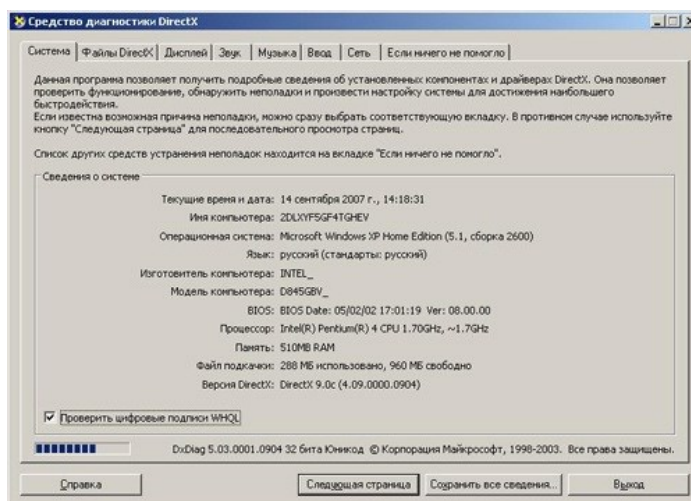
Средство диагностики DirectX

Система | Файлы DirectX | Дисплей | Звук | Музыка | Ввод | Сеть | Если ничего не помогло

Данная программа позволяет получить подробные сведения об установленных компонентах и драйверах DirectX. Она позволяет проверить функционирование, обнаружить неполадки и произвести настройку системы для достижения наибольшего быстродействия.
Если известна возможная причина неполадки, можно сразу выбрать соответствующую вкладку. В противном случае используйте кнопку "Следующая страница" для последовательного просмотра страниц.

Список других средств устранения неполадок находится на вкладке "Если ничего не помогло".

Сведения о системе

| | |
|---|---|
| Текущие время и дата: | 14 сентября 2007 г., 14:18:31 |
| Имя компьютера: | 2DLXYFSGF4TGHEV |
| Операционная система: | Microsoft Windows XP Home Edition (5.1, сборка 2600) |
| Язык: | русский (стандарты: русский) |
| Изготовитель компьютера: | INTEL_ |
| Модель компьютера: | D845GBV_ |
| BIOS: | BIOS Date: 05/02/02 17:01:19 Ver: 08.00.00 |
| Процессор: | Intel(R) Pentium(R) 4 CPU 1.70GHz, ~1.7GHz |
| Память: | 510MB RAM |
| Файл подкачки: | 288 МБ использовано, 960 МБ свободно |
| Версия DirectX: | DirectX 9.0c (4.09.0000.0904) |

Проверить цифровые подписи WHQL

DxDiag 5.03.0001.0904 32 бита Юникод © Корпорация Майкрософт, 1998-2003. Все права защищены.

Справка | Следующая страница | Сохранить все сведения... | Выход